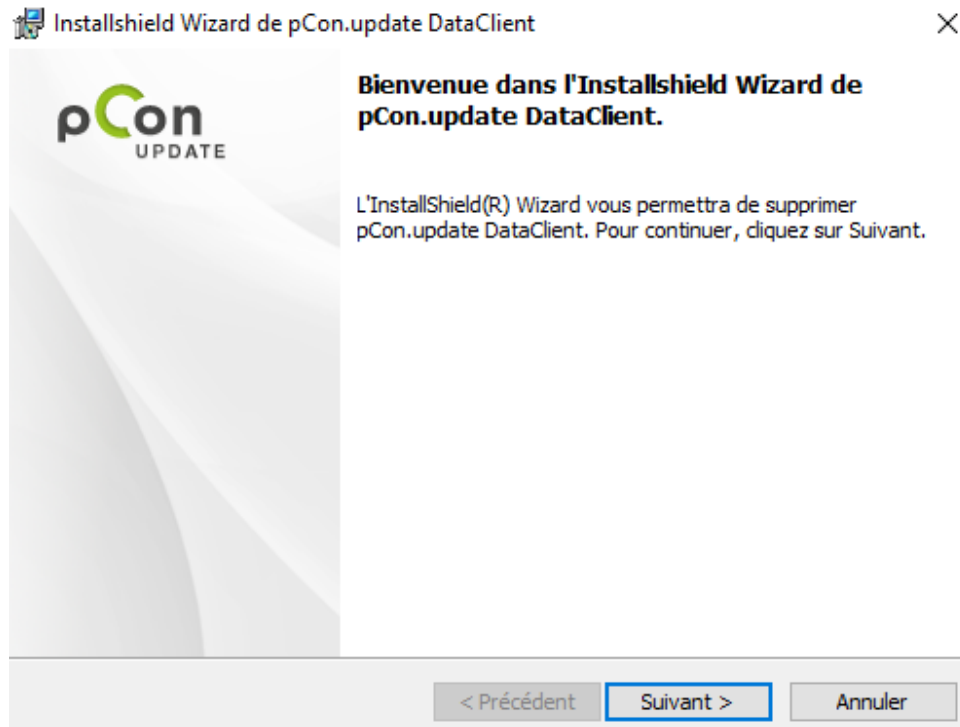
Installshield Wizard de pCon.update DataClient

×

pCon
UPDATE

Bienvenue dans l'Installshield Wizard de pCon.update DataClient.

L'InstallShield(R) Wizard vous permettra de supprimer pCon.update DataClient. Pour continuer, cliquez sur Suivant.

< Précédent

Suivant >

Annuler